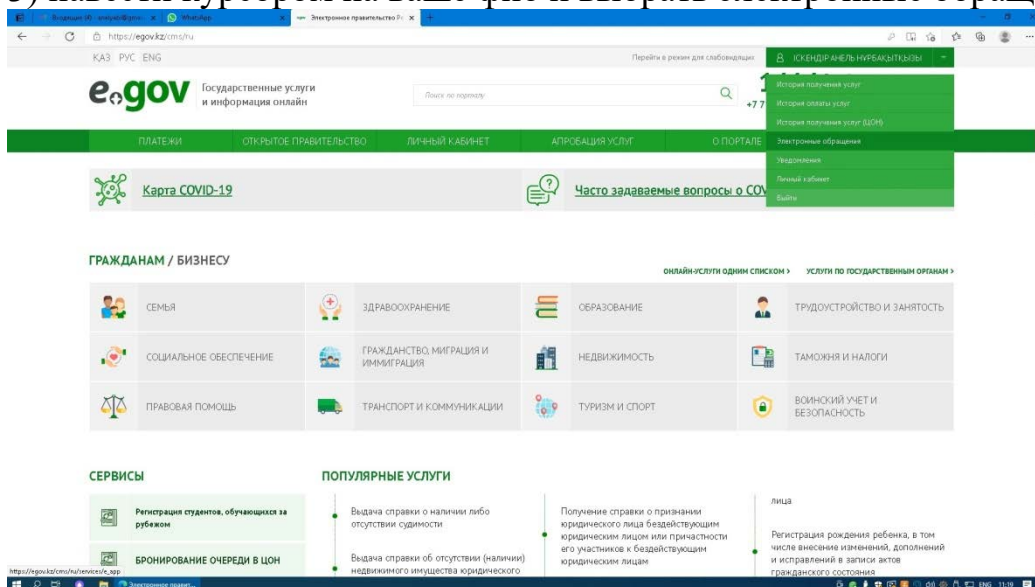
3) наведи курсором на ваше фио и выбрать электронные обращения

Входящие (4) - ... | WhatsApp | Электронное правительство Ре...

https://egov.kz/cms/ru

ҚАЗ РУС ENG

Перейти в режим для слабовидящих

ИСКЕНДІРАНЕЛЬ НУРБАҚЫТҚЫЗЫ

e.gov Государственные услуги и информация онлайн

Поиск по порталу

+7 7

История получения услуг
История оплаты услуг
История получения услуг (ЦОН)
Электронные обращения
Уведомления
Личный кабинет
Выйти

ПЛАТЕЖИ ОТКРЫТОЕ ПРАВИТЕЛЬСТВО ЛИЧНЫЙ КАБИНЕТ АПРОБАЦИЯ УСЛУГ О ПОРТАЛЕ

Карта COVID-19

Часто задаваемые вопросы о COV

ГРАЖДАНАМ / БИЗНЕСУ

ОНЛАЙН-УСЛУГИ ОДНИМ СПИСКОМ › УСЛУГИ ПО ГОСУДАРСТВЕННЫМ ОРГАНАМ ›

СЕМЬЯ
ЗДРАВООХРАНЕНИЕ
ОБРАЗОВАНИЕ
ТРУДОУСТРОЙСТВО И ЗАНЯТОСТЬ
СОЦИАЛЬНОЕ ОБЕСПЕЧЕНИЕ
ГРАЖДАНСТВО, МИГРАЦИЯ И ИММИГРАЦИЯ
НЕДВИЖИМОСТЬ
ТАМОЖНЯ И НАЛОГИ
ПРАВОВАЯ ПОМОЩЬ
ТРАНСПОРТ И КОММУНИКАЦИИ
ТУРИЗМ И СПОРТ
ВОИНСКИЙ УЧЕТ И БЕЗОПАСНОСТЬ

СЕРВИСЫ

Регистрация студентов, обучающихся за рубежом

БРОНИРОВАНИЕ ОЧЕРЕДИ В ЦОН

ПОПУЛЯРНЫЕ УСЛУГИ

Выдача справки о наличии либо отсутствии судимости

Выдача справки об отсутствии (наличии) недвижимого имущества юридического

Получение справки о признании юридического лица бездействующим юридическим лицом или причастности его участников к бездействующим юридическим лицам

лица

Регистрация рождения ребенка, в том числе внесение изменений, дополнений и исправлений в записи актов гражданского состояния

https://egov.kz/cms/ru/services/e_app

Электронное правит...

ENG 11:19